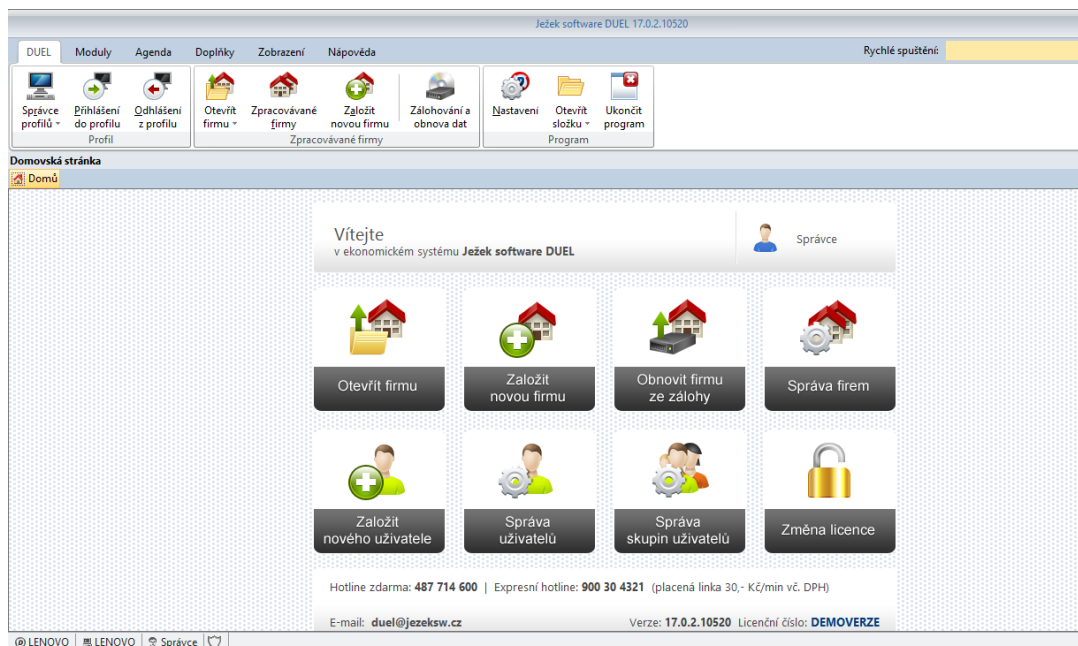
Ježek software DUEL 17.0.2.10520

DUEL Moduly Agenda Doplňky Zobrazení Nápověda

Rychlé spuštění:

Správce profilů
Přihlášení do profilu
Odhlášení z profilu
Profil

Otevřít firmu
Zpracovávané firmy
Založit novou firmu
Zálohování a obnova dat
Zpracovávané firmy

Nastavení
Otevřít složku
Ukončit program
Program

Domovská stránka

Domů

Vítejte
v ekonomickém systému Ježek software DUEL

Správce

Otevřít firmu

Založit novou firmu

Obnovit firmu ze zálohy

Správa firem

Založit nového uživatele

Správa uživatelů

Správa skupin uživatelů

Změna licence

Hotline zdarma: 487 714 600 | Expresní hotline: 900 30 4321 (placená linka 30,- Kč/min vč. DPH)

E-mail: duel@jezeksw.cz

Verze: 17.0.2.10520 Licenční číslo: DEMOVERZE

LENOVO | LENOVO | Správce